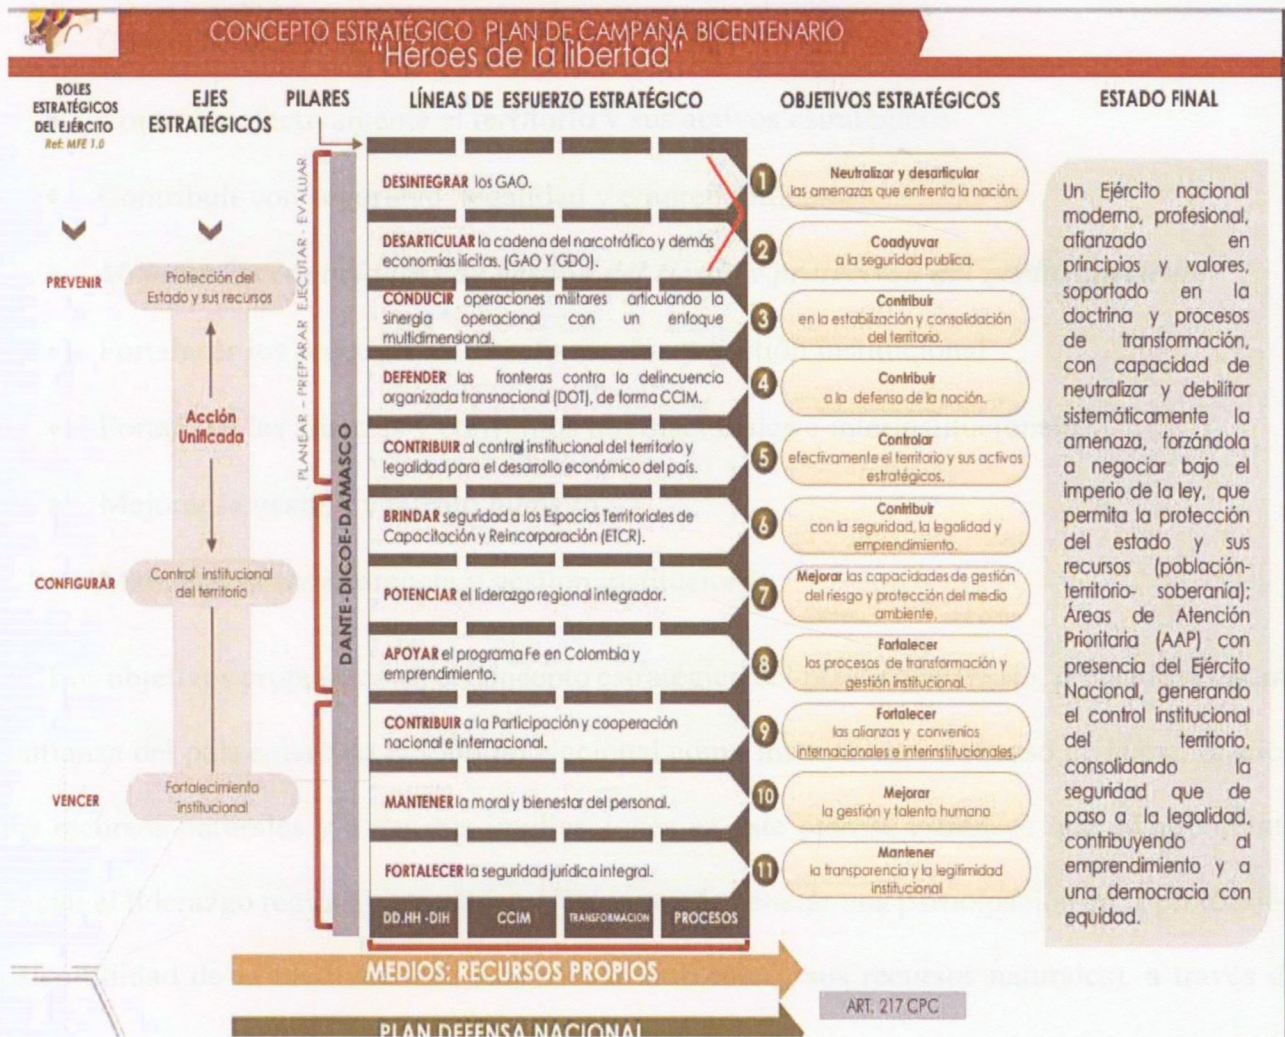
CONCEPTO ESTRATÉGICO PLAN DE CAMPAÑA BICENTENARIO
"Héroes de la libertad"

ROLES ESTRATÉGICOS DEL EJÉRCITO
Ref: MFE 1.0

EJES ESTRATÉGICOS

PILARES

LÍNEAS DE ESFUERZO ESTRATÉGICO

OBJETIVOS ESTRATÉGICOS

ESTADO FINAL

PREVENIR

Protección del Estado y sus recursos

Acción Unificada

CONFIGURAR

Control institucional del territorio

VENCER

Fortalecimiento institucional

PLANEAR - PREPARAR - EJECUTAR - EVALUAR

DANTE - DICOE - DAMASCO

DESINTEGRAR los GAO.

DESARTICULAR la cadena del narcotráfico y demás economías ilícitas. (GAO Y GDO).

CONDUCIR operaciones militares articulando la sinergia operacional con un enfoque multidimensional.

DEFENDER las fronteras contra la delincuencia organizada transnacional (DOT), de forma CCIM.

CONTRIBUIR al control institucional del territorio y legalidad para el desarrollo económico del país.

BRINDAR seguridad a los Espacios Territoriales de Capacitación y Reincorporación (ETCR).

POTENCIAR el liderazgo regional integrador.

APOYAR el programa Fe en Colombia y emprendimiento.

CONTRIBUIR a la Participación y cooperación nacional e internacional.

MANTENER la moral y bienestar del personal.

FORTALECER la seguridad jurídica integral.

DD.HH - DIH | CCIM | TRANSFORMACIÓN | PROCESOS

1 Neutralizar y desarticular las amenazas que enfrenta la nación.

2 Coadyuvar a la seguridad publica.

3 Contribuir en la estabilización y consolidación del territorio.

4 Contribuir a la defensa de la nación.

5 Controlar efectivamente el territorio y sus activos estratégicos.

6 Contribuir con la seguridad, la legalidad y emprendimiento.

7 Mejorar las capacidades de gestión del riesgo y protección del medio ambiente.

8 Fortalecer los procesos de transformación y gestión institucional.

9 Fortalecer las alianzas y convenios internacionales e interinstitucionales.

10 Mejorar la gestión y talento humano

11 Mantener la transparencia y la legitimidad institucional

Un Ejército nacional moderno, profesional, afianzado en principios y valores, soportado en la doctrina y procesos de transformación, con capacidad de neutralizar y debilitar sistemáticamente la amenaza, forzándola a negociar bajo el imperio de la ley, que permita la protección del estado y sus recursos (población-territorio- soberanía); Áreas de Atención Prioritaria (AAP) con presencia del Ejército Nacional, generando el control institucional del territorio, consolidando la seguridad que de paso a la legalidad, contribuyendo al emprendimiento y a una democracia con equidad.

MEDIOS: RECURSOS PROPIOS

ART. 217 CPC

PLAN DEFENSA NACIONAL